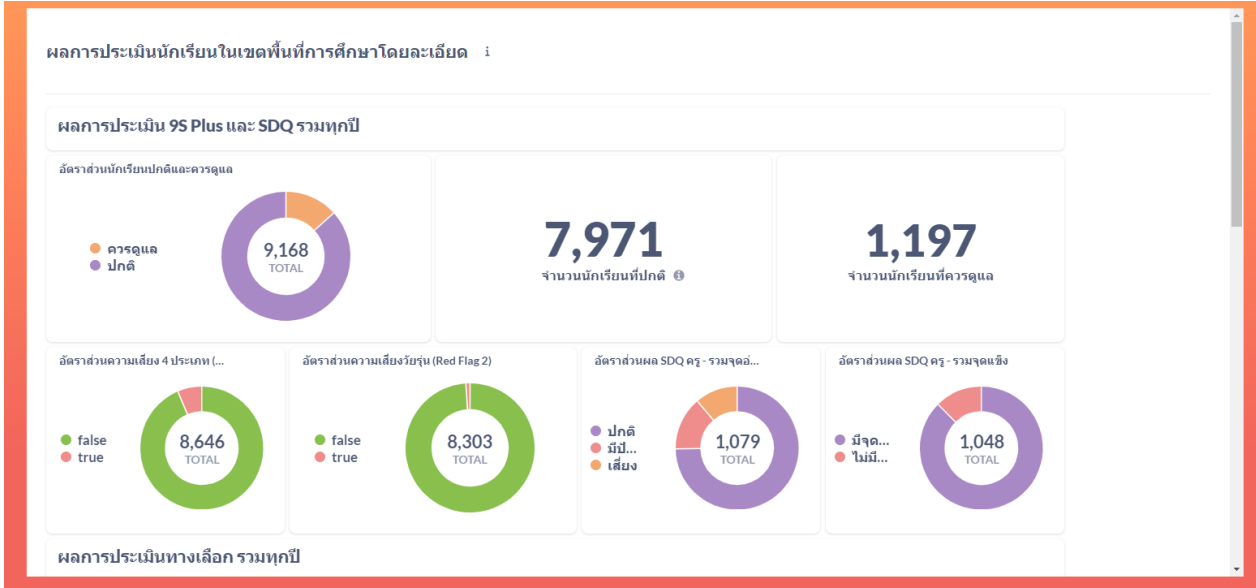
ผลการประเมินนักเรียนในเขตพื้นที่การศึกษาโดยละเอียด i

ผลการประเมิน 9S Plus และ SDQ รวมทุกปี

อัตราส่วนนักเรียนปกติและควรดูแล

ควรดูแล
ปกติ

9,168
TOTAL

7,971
จำนวนนักเรียนที่ปกติ

1,197
จำนวนนักเรียนที่ควรดูแล

อัตราส่วนความเสี่ยง 4 ประเภท (...

false
true

8,646
TOTAL

อัตราส่วนความเสี่ยงวัยรุ่น (Red Flag 2)

false
true

8,303
TOTAL

อัตราส่วนผล SDQ ครู - รวมจุดอ่...

ปกติ
มีปั...
เสี่ยง

1,079
TOTAL

อัตราส่วนผล SDQ ครู - รวมจุดแข็ง

มีจุด...
ไม่มี...

1,048
TOTAL

ผลการประเมินทางเลือก รวมทุกปี